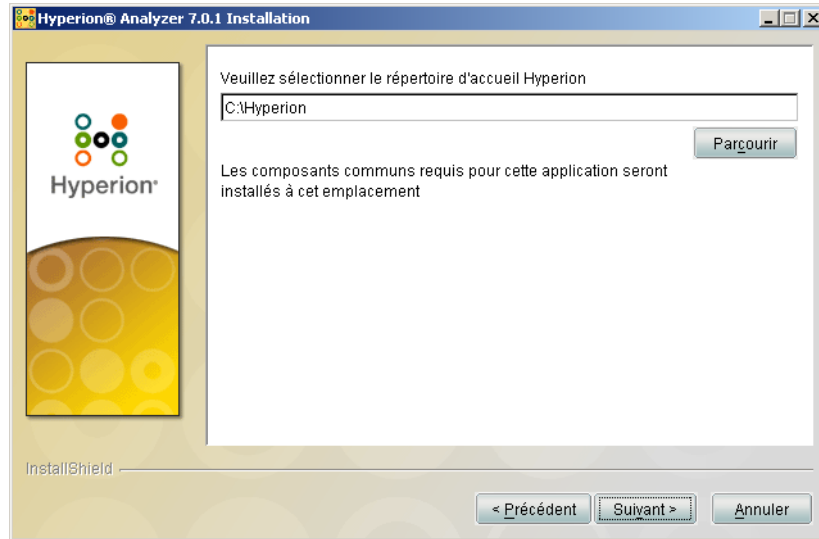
Hyperion® Analyzer 7.0.1 Installation

Hyperion

Veuillez sélectionner le répertoire d'accueil Hyperion

C:\Hyperion

Parcourir

Les composants communs requis pour cette application seront installés à cet emplacement

InstallShield

< Précédent

Suivant >

Annuler